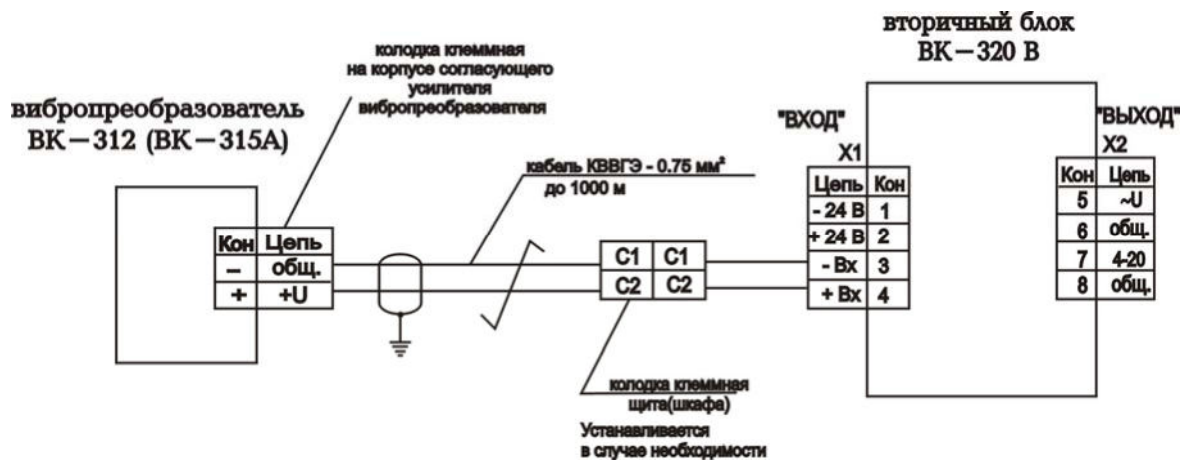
вторичный блок
ВК – 320 В

колодка клеммная
на корпусе согласующего
усилителя
вибропреобразователя

вибропреобразователь
ВК – 312 (ВК – 315А)

"ВХОД"
X1

"ВЫХОД"
X2

кабель КВВГЭ - 0.75 мм²
до 1000 м

| Кон | Цепь |
|---|---|
| – | общ. |
| + | +U |

| C1 | C1 |
|---|---|
| C2 | C2 |

| Цепь | Кон |
|---|---|
| - 24 В | 1 |
| + 24 В | 2 |
| - Вх | 3 |
| + Вх | 4 |

| Кон | Цепь |
|---|---|
| 5 | ~U |
| 6 | общ. |
| 7 | 4-20 |
| 8 | общ. |

колодка клеммная
щита(шкафа)
Устанавливается
в случае необходимости